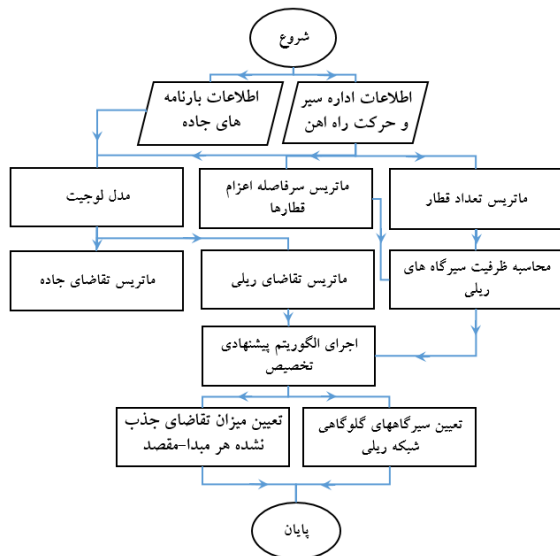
شروع

اطلاعات اداره سیر و حرکت راه اهن

اطلاعات بارنامه های جاده

ماتریس تعداد قطار

ماتریس سرفاصله اعزام قطارها

مدل لوجیت

محاسبه ظرفیت سیرگاه های ریلی

ماتریس تقاضای ریلی

ماتریس تقاضای جاده

اجرای الگوریتم پیشنهادی تخصیص

تعیین سیرگاههای گلوگاهی شبکه ریلی

تعیین میزان تقاضای جذب نشده هر مبدا-مقصد

پایان